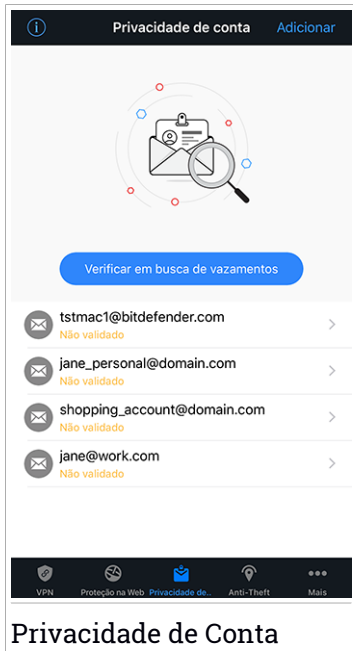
Privacidade de conta
Adicionar

Verificar em busca de vazamentos

tstmac1@bitdefender.com
Não validado

jane_personal@domain.com
Não validado

shopping_account@domain.com
Não validado

jane@work.com
Não validado

VPN
Proteção na Web
Privacidade de..
Anti-Theft
Mais

Privacidade de Conta